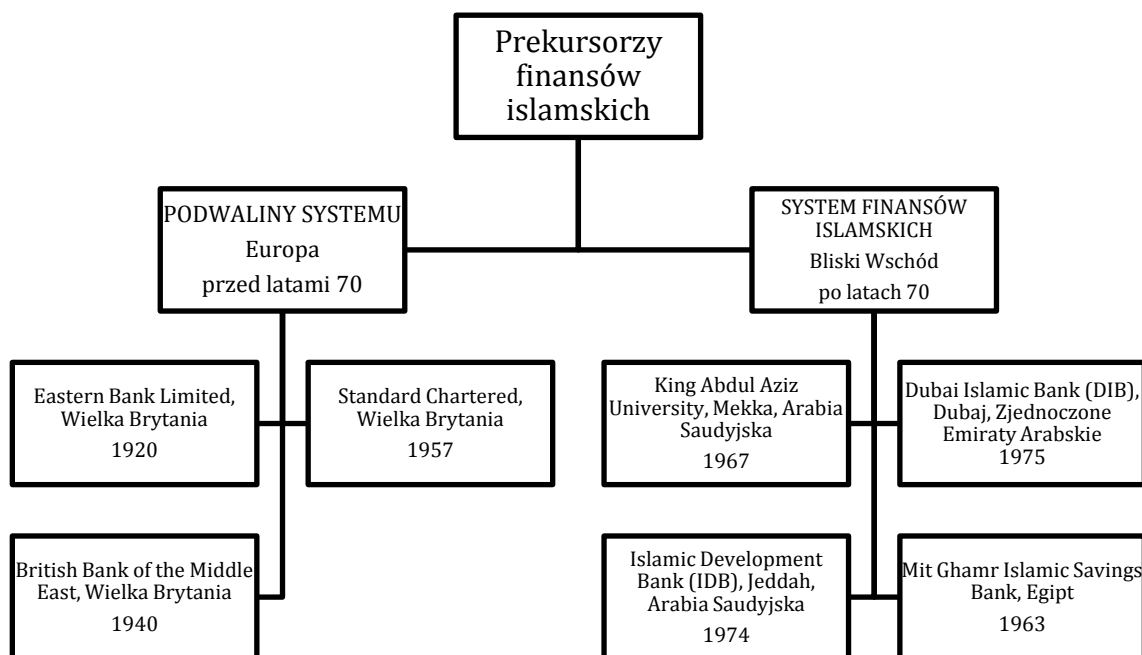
Prekursorzy finansów islamskich

PODWALINY SYSTEMU
Europa
przed latami 70

Eastern Bank Limited, Wielka Brytania
1920

Standard Chartered, Wielka Brytania
1957

British Bank of the Middle East, Wielka Brytania
1940

SYSTEM FINANSÓW ISLAMSKICH
Bliski Wschód
po latach 70

King Abdul Aziz University, Mekka, Arabia Saudyjska
1967

Dubai Islamic Bank (DIB), Dubaj, Zjednoczone Emiraty Arabskie
1975

Islamic Development Bank (IDB), Jeddah, Arabia Saudyjska
1974

Mit Ghamr Islamic Savings Bank, Egipt
1963